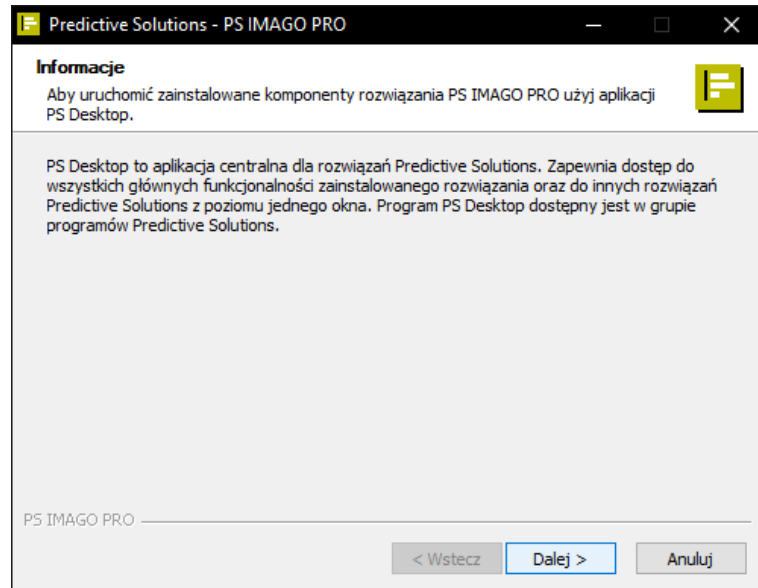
Predictive Solutions - PS IMAGO PRO

Informacje
Aby uruchomić zainstalowane komponenty rozwiązania PS IMAGO PRO użyj aplikacji PS Desktop.

PS Desktop to aplikacja centralna dla rozwiązań Predictive Solutions. Zapewnia dostęp do wszystkich głównych funkcjonalności zainstalowanego rozwiązania oraz do innych rozwiązań Predictive Solutions z poziomu jednego okna. Program PS Desktop dostępny jest w grupie programów Predictive Solutions.

PS IMAGO PRO

< Wstecz | Dalej > | Anuluj